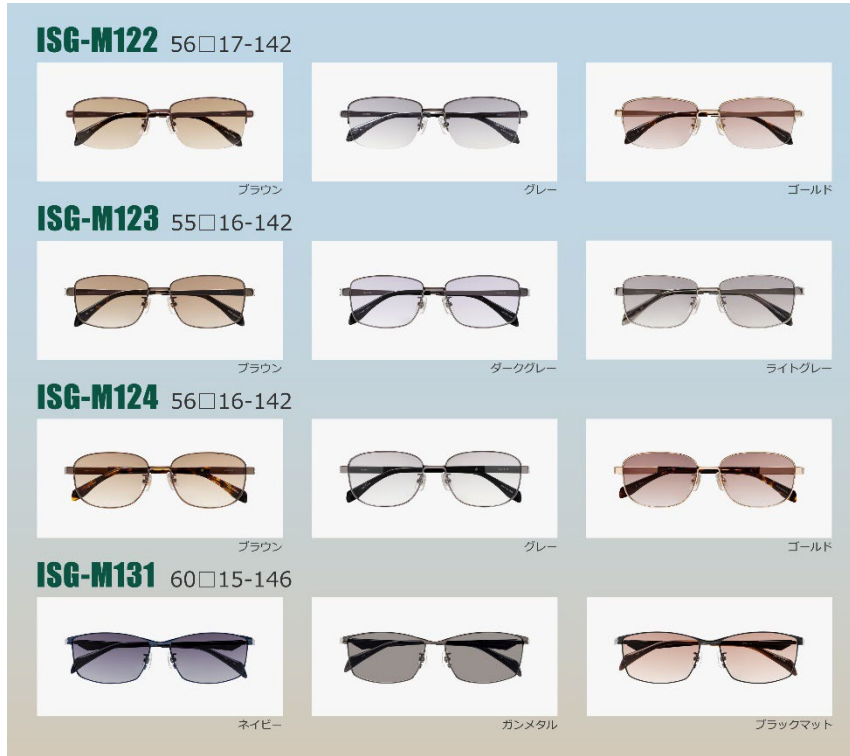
ISG-M122 56□17-142

ブラウン

グレー

ゴールド

ISG-M123 55□16-142

ブラウン

ダークグレー

ライトグレー

ISG-M124 56□16-142

ブラウン

グレー

ゴールド

ISG-M131 60□15-146

ネイビー

ガンメタル

ブラックマット